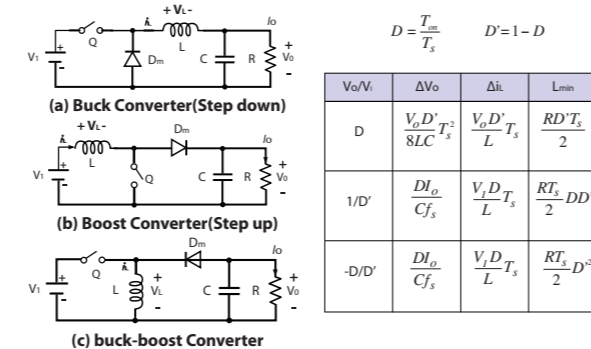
+ VL -
iL
Io
V1
Q
Dm
L
C
R
+
V0
-
(a) Buck Converter(Step down)

iL
+ VL -
Dm
Io
V1
L
Q
C
R
+
V0
-
(b) Boost Converter(Step up)

Dm
Io
V1
Q
iL
L
+
VL
-
C
R
+
V0
-
(c) buck-boost Converter

$D = \frac{T_{on}}{T_s}$ $D' = 1 - D$

| Vo/Vi | ΔVo | ΔiL | Lmin |
|---|---|---|---|
| D | $\frac{V_o D'}{8LC} T_s^2$ | $\frac{V_o D'}{L} T_s$ | $\frac{RD' T_s}{2}$ |
| 1/D' | $\frac{DI_o}{Cf_s}$ | $\frac{V_I D}{L} T_s$ | $\frac{RT_s}{2} DD'$ |
| -D/D' | $\frac{DI_o}{Cf_s}$ | $\frac{V_I D}{L} T_s$ | $\frac{RT_s}{2} D'^2$ |